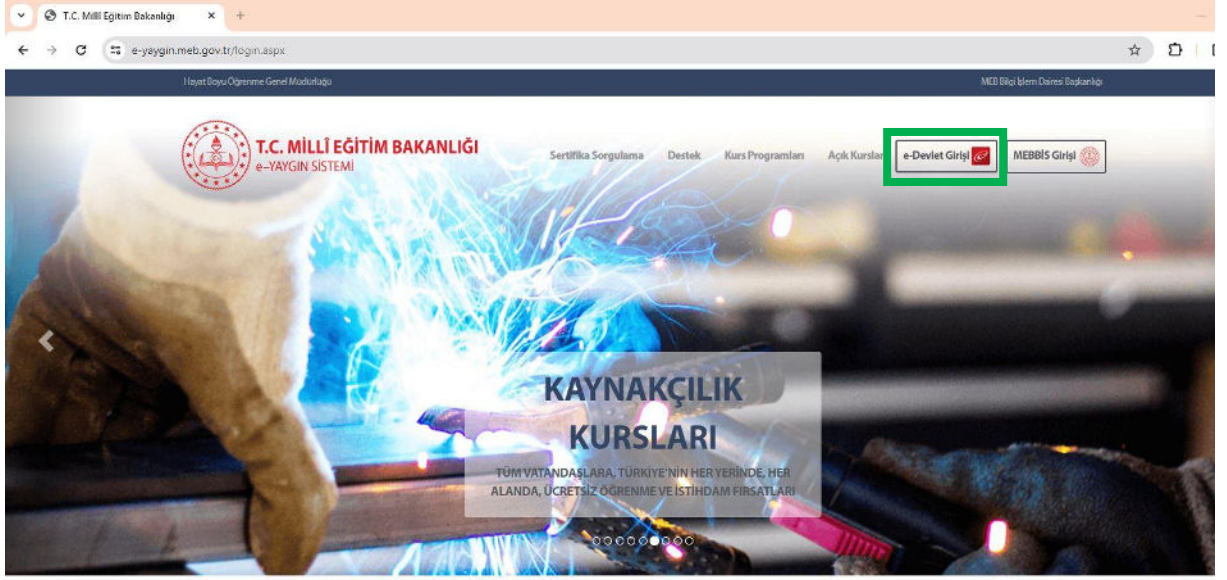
T.C. Millî Eğitim Bakanlığı

e-yaygin.meb.gov.tr/login.aspx

Hayat Boyu Öğrenme Genel Müdürlüğü

MEB Bilgi İşlem Dairesi Başkanlığı

T.C. MİLLÎ EĞİTİM BAKANLIĞI
e–YAYGIN SİSTEMİ

Sertifika Sorgulama Destek Kurs Programları Açık Kurslar e-Devlet Girişi MEBBİS Girişi

KAYNAKÇILIK KURSLARI

TÜM VATANDAŞLARA, TÜRKİYE'NİN HER YERİNDE, HER ALANDA, ÜCRETSİZ ÖĞRENME VE İSTİHDAM FIRSATLARI